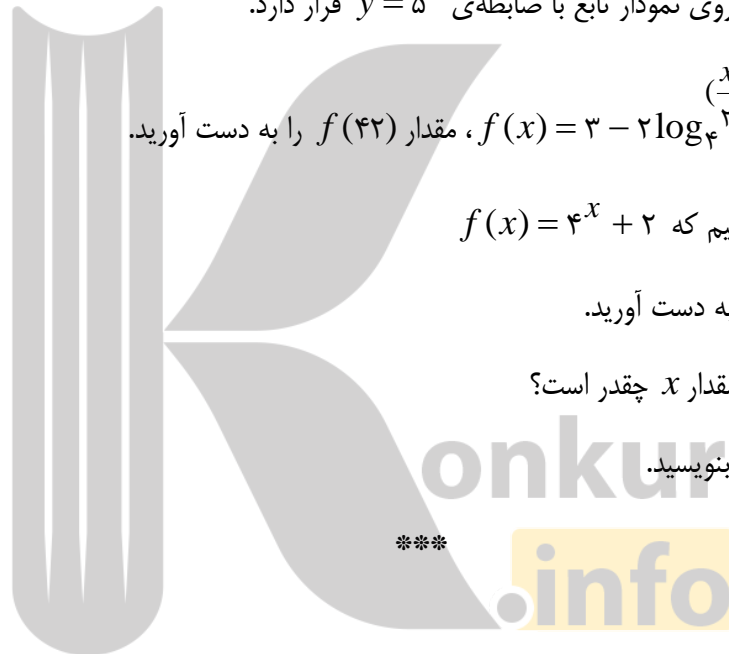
روی نمودار تابع با ضابطه‌ی $y = ۵$ قرار دارد.

$f(x) = ۳ - ۲\log_{۴}(\frac{x}{۲}$ ، مقدار $f(۴۲)$ را به دست آورید.

یم که $f(x) = ۴^{x} + ۲$

به دست آورید.

مقدار $x$ چقدر است؟

بنویسید.

***

Konkur.info